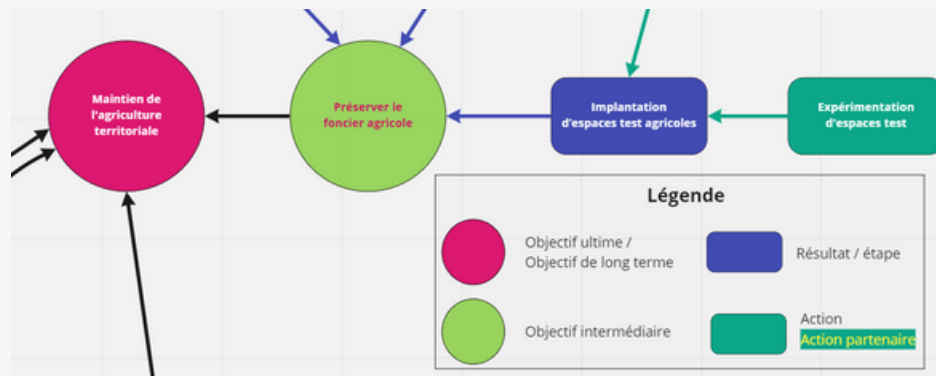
Maintien de l'agriculture territoriale

Préserver le foncier agricole

Implantation d'espaces test agricoles

Expérimentation d'espaces test

Légende

Objectif ultime / Objectif de long terme

Résultat / étape

Objectif intermédiaire

Action

Action partenaire